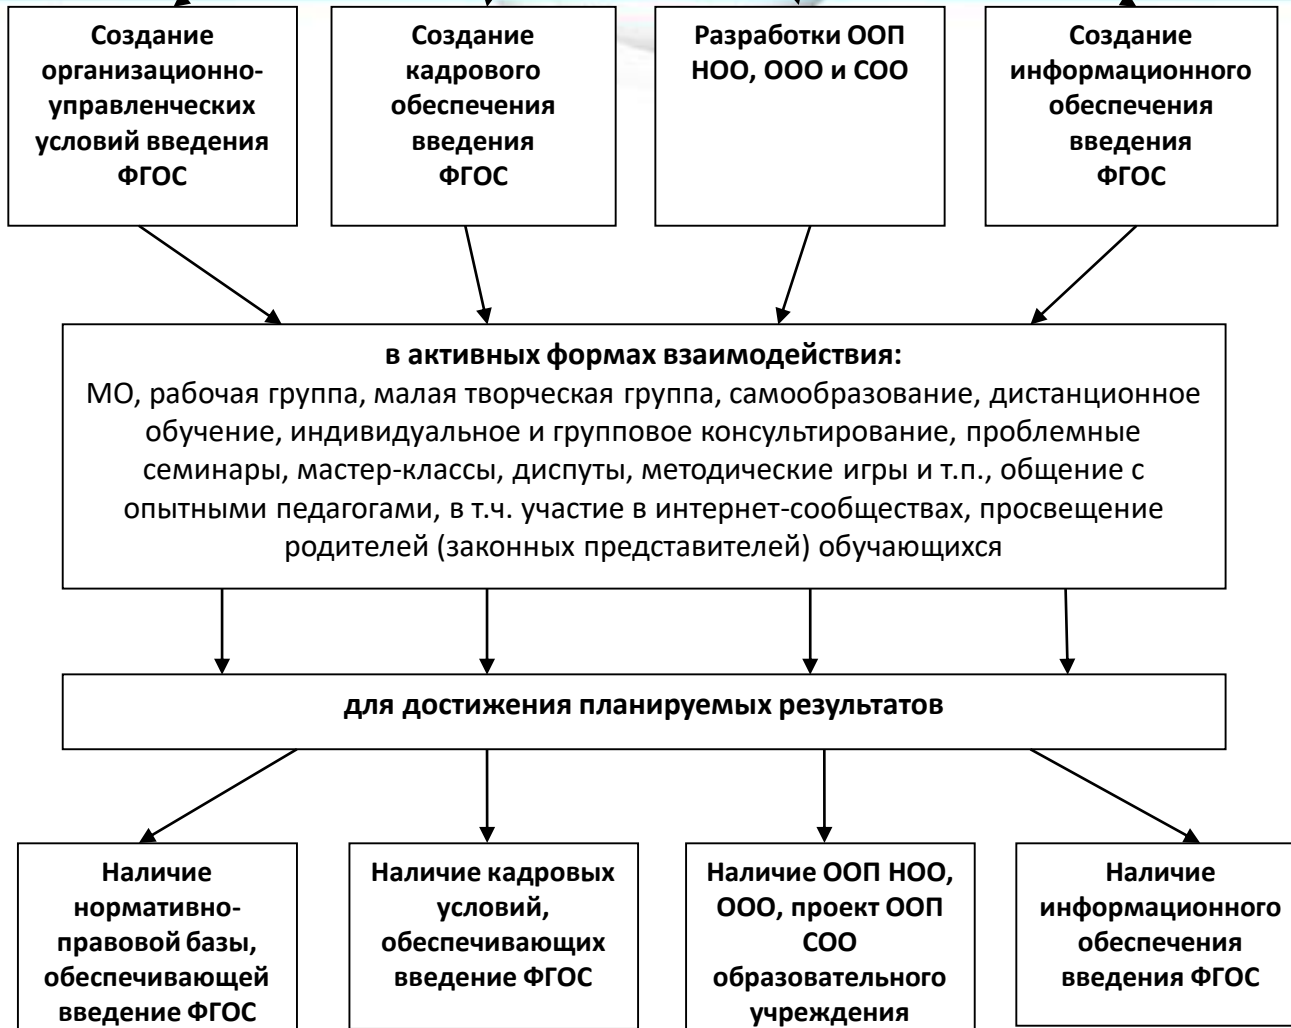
Создание организационно-управленческих условий введения ФГОС

Создание кадрового обеспечения введения ФГОС

Разработки ООП НОО, ООО и СОО

Создание информационного обеспечения введения ФГОС

в активных формах взаимодействия:
МО, рабочая группа, малая творческая группа, самообразование, дистанционное обучение, индивидуальное и групповое консультирование, проблемные семинары, мастер-классы, диспуты, методические игры и т.п., общение с опытными педагогами, в т.ч. участие в интернет-сообществах, просвещение родителей (законных представителей) обучающихся

для достижения планируемых результатов

Наличие нормативно-правовой базы, обеспечивающей введение ФГОС

Наличие кадровых условий, обеспечивающих введение ФГОС

Наличие ООП НОО, ООО, проект ООП СОО образовательного учреждения

Наличие информационного обеспечения введения ФГОС